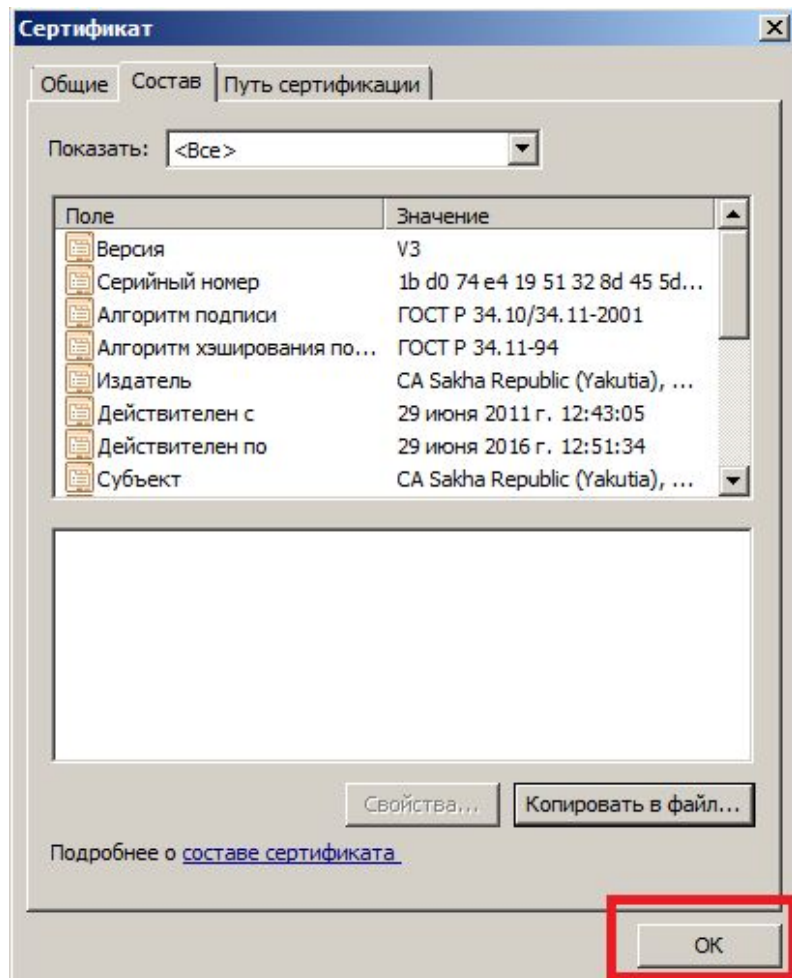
Сертификат

Общие | Состав | Путь сертификации

Показать: <Все>

| Поле | Значение |
|---|---|
| Версия | V3 |
| Серийный номер | 1b d0 74 e4 19 51 32 8d 45 5d... |
| Алгоритм подписи | ГОСТ Р 34.10/34.11-2001 |
| Алгоритм хэширования по... | ГОСТ Р 34.11-94 |
| Издатель | CA Sakha Republic (Yakutia), ... |
| Действителен с | 29 июня 2011 г. 12:43:05 |
| Действителен по | 29 июня 2016 г. 12:51:34 |
| Субъект | CA Sakha Republic (Yakutia), ... |

Свойства... Копировать в файл...

Подробнее о составе сертификата

OK